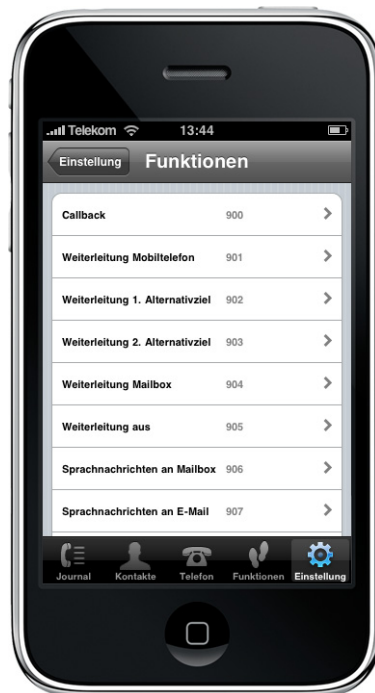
Telekom 13:44

Einstellung Funktionen

| | | |
|---|---|---|
| Callback | 900 | > |
| Weiterleitung Mobiltelefon | 901 | > |
| Weiterleitung 1. Alternativziel | 902 | > |
| Weiterleitung 2. Alternativziel | 903 | > |
| Weiterleitung Mailbox | 904 | > |
| Weiterleitung aus | 905 | > |
| Sprachnachrichten an Mailbox | 906 | > |
| Sprachnachrichten an E-Mail | 907 | > |

Journal Kontakte Telefon Funktionen Einstellung